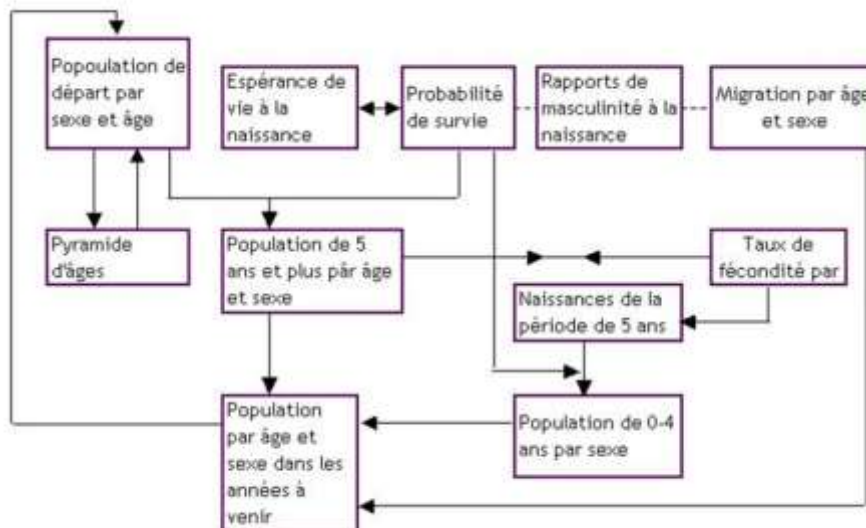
Popoulation de départ par sexe et âge

Espérance de vie à la naissance

Probabilité de survie

Rapports de masculinité à la naissance

Migration par âge et sexe

Pyramide d'âges

Population de 5 ans et plus pâr âge et sexe

Taux de fécondité par

Naissances de la période de 5 ans

Population par âge et sexe dans les années à venir

Population de 0-4 ans par sexe